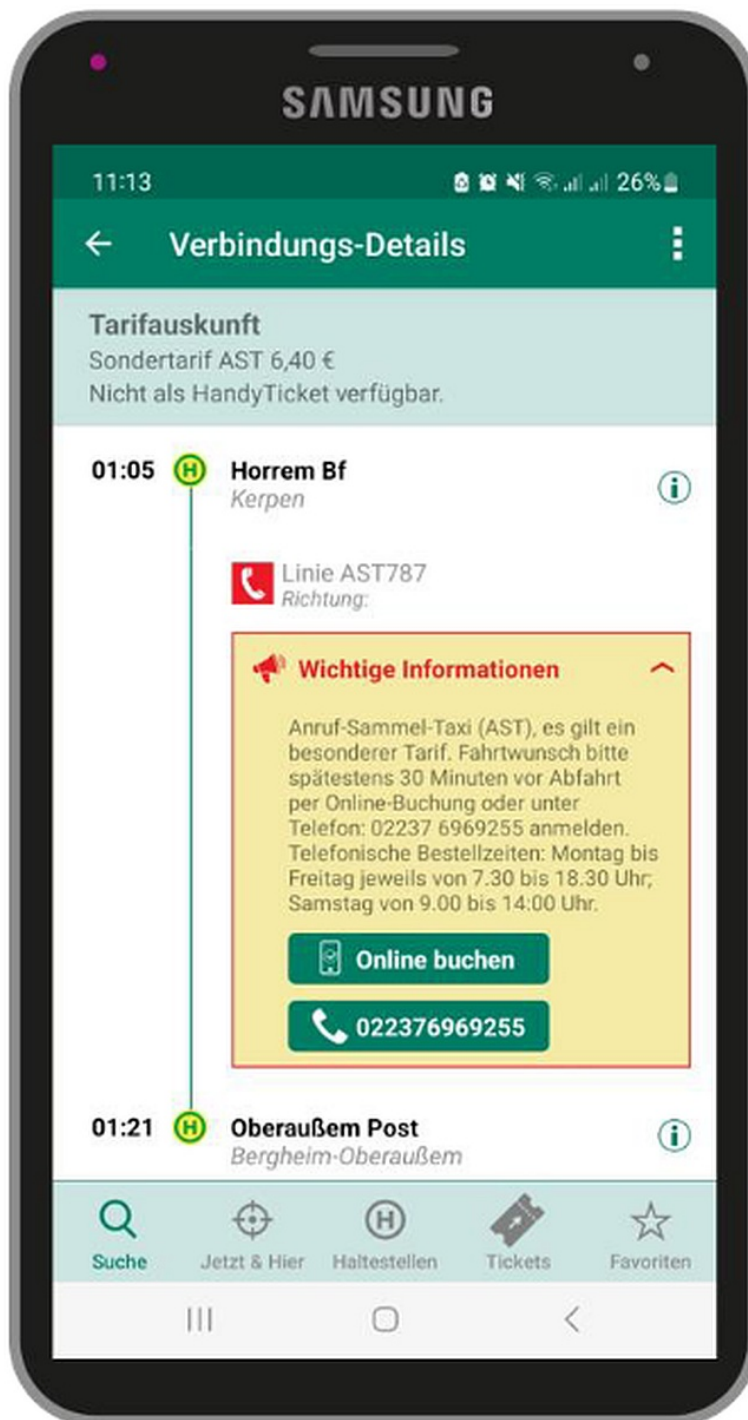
SAMSUNG

11:13 26%

Verbindungs-Details

Tarifauskunft
Sondertarif AST 6,40 €
Nicht als HandyTicket verfügbar.

01:05 H Horrem Bf
Kerpen

Linie AST787
Richtung:

Wichtige Informationen

Anruf-Sammel-Taxi (AST), es gilt ein besonderer Tarif. Fahrtwunsch bitte spätestens 30 Minuten vor Abfahrt per Online-Buchung oder unter Telefon: 02237 6969255 anmelden. Telefonische Bestellzeiten: Montag bis Freitag jeweils von 7.30 bis 18.30 Uhr; Samstag von 9.00 bis 14:00 Uhr.

Online buchen

022376969255

01:21 H Oberaußem Post
Bergheim-Oberaußem

Suche Jetzt & Hier Haltestellen Tickets Favoriten